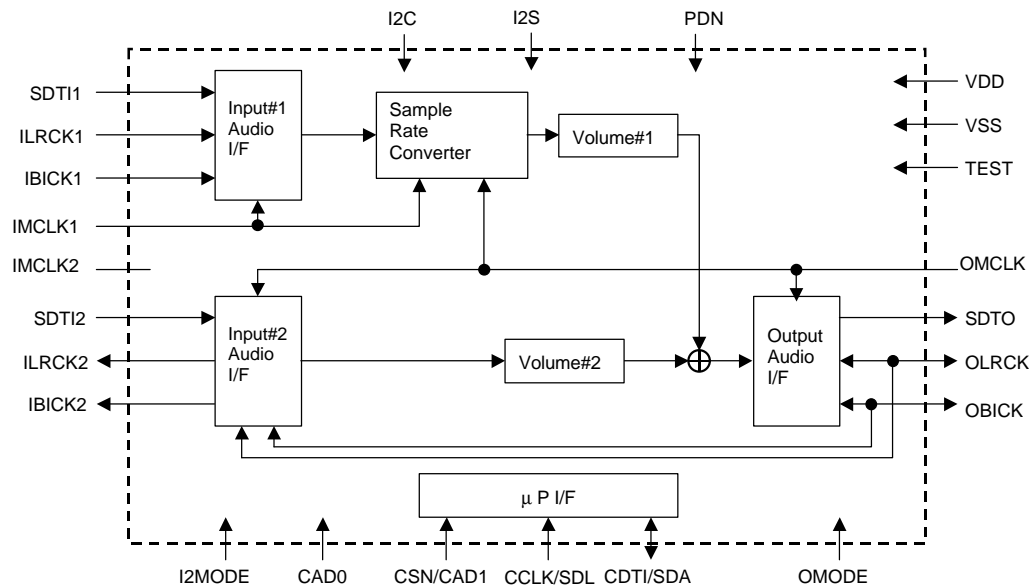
I2C
I2S
PDN

SDTI1
ILRCK1
IBICK1
IMCLK1
IMCLK2
SDTI2
ILRCK2
IBICK2

Input#1 Audio I/F

Sample Rate Converter

Volume#1

VDD
VSS
TEST

OMCLK

Input#2 Audio I/F

Volume#2

Output Audio I/F

SDTO
OLRCK
OBICK

μ P I/F

I2MODE
CAD0
CSN/CAD1
CCLK/SDL
CDTI/SDA
OMODE